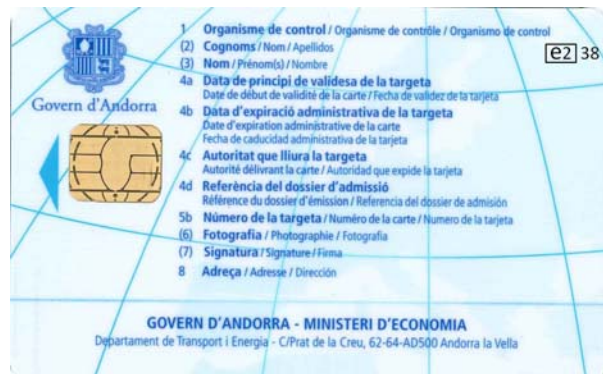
Govern d'Andorra

1 Organisme de control / Organisme de contrôle / Organismo de control
(2) Cognoms / Nom / Apellidos
(3) Nom / Prénom(s) / Nombre
4a Data de principi de validesa de la targeta
Date de début de validité de la carte / Fecha de validez de la tarjeta
4b Data d'expiració administrativa de la targeta
Date d'expiration administrative de la carte
Fecha de caducidad administrativa de la tarjeta
4c Autoritat que lliura la targeta
Autorité délivrant la carte / Autoridad que expide la tarjeta
4d Referència del dossier d'admissió
Référence du dossier d'émission / Referencia del dossier de admisión
5b Número de la targeta / Numéro de la carte / Numero de la tarjeta
(6) Fotografia / Photographie / Fotografia
(7) Signatura / Signature / Firma
8 Adreça / Adresse / Dirección

e2 38

GOVERN D'ANDORRA - MINISTERI D'ECONOMIA
Departament de Transport i Energia - C/Prat de la Creu, 62-64-AD500 Andorra la Vella